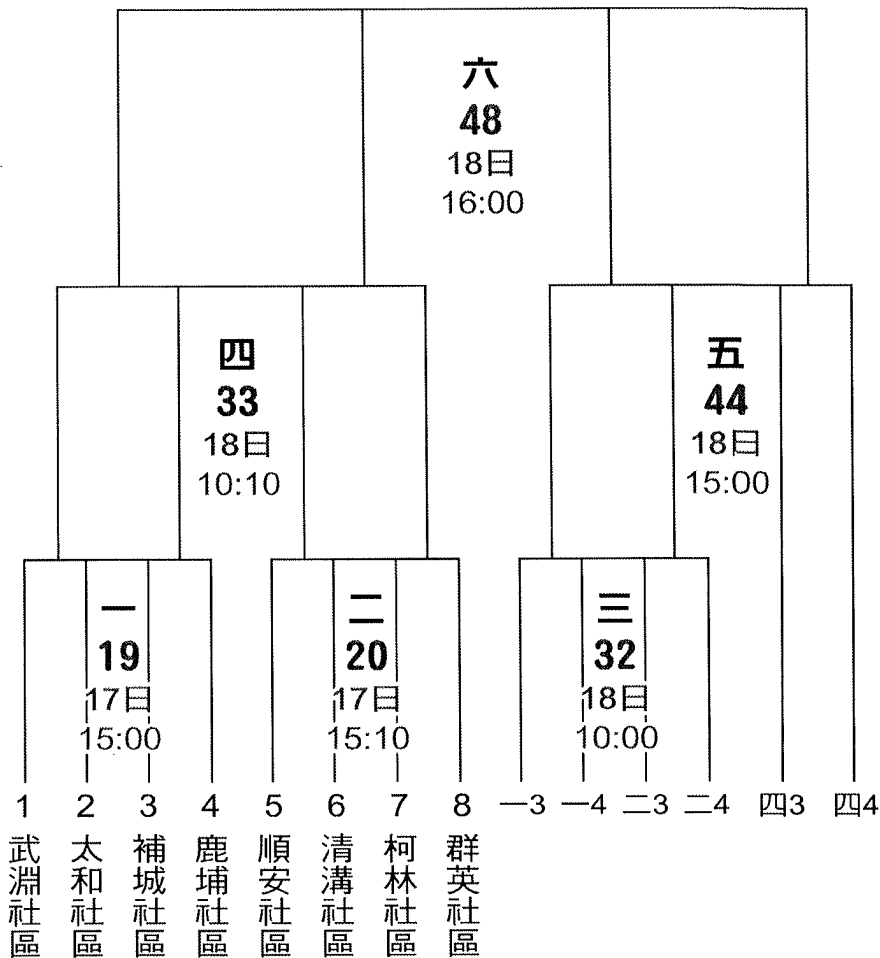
六
48
18日
16:00

四
33
18日
10:10

五
44
18日
15:00

一
19
17日
15:00

二
20
17日
15:10

三
32
18日
10:00

1 武淵社區
2 太和社區
3 補城社區
4 鹿埔社區
5 順安社區
6 清溝社區
7 柯林社區
8 群英社區
一3
一4
二3
二4
四3
四4